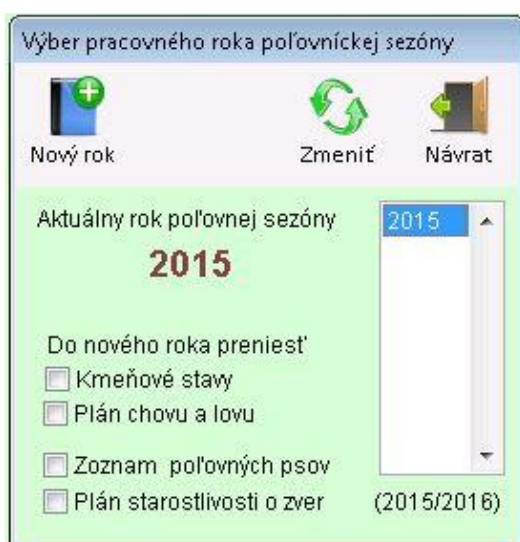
Výber pracovného roka poľovníckej sezóny

Nový rok

Zmeniť

Návrat

Aktuálny rok poľovnej sezóny

2015

2015

Do nového roka preniesť

Kmeňové stavy

Plán chovu a lovu

Zoznam poľovných psov

Plán starostlivosti o zver

(2015/2016)